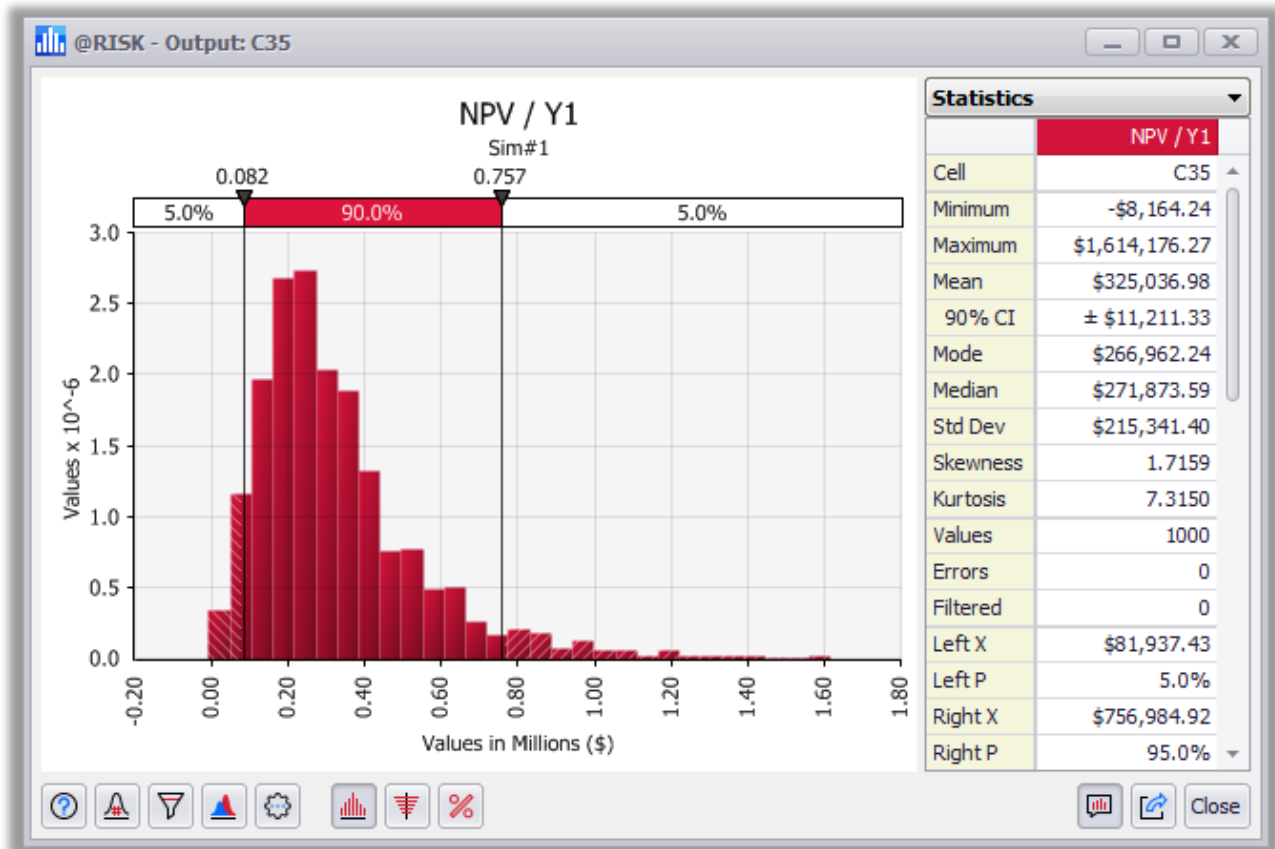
@RISK - Output: C35

NPV / Y1
Sim#1

0.082 0.757

5.0% 90.0% 5.0%

3.0
2.5
2.0
1.5
1.0
0.5
0.0

Values x 10^-6

-0.20 0.00 0.20 0.40 0.60 0.80 1.00 1.20 1.40 1.60 1.80

Values in Millions ($)

Statistics

| | NPV / Y1 |
|---|---|
| Cell | C35 |
| Minimum | -$8,164.24 |
| Maximum | $1,614,176.27 |
| Mean | $325,036.98 |
| 90% CI | ± $11,211.33 |
| Mode | $266,962.24 |
| Median | $271,873.59 |
| Std Dev | $215,341.40 |
| Skewness | 1.7159 |
| Kurtosis | 7.3150 |
| Values | 1000 |
| Errors | 0 |
| Filtered | 0 |
| Left X | $81,937.43 |
| Left P | 5.0% |
| Right X | $756,984.92 |
| Right P | 95.0% |

Close